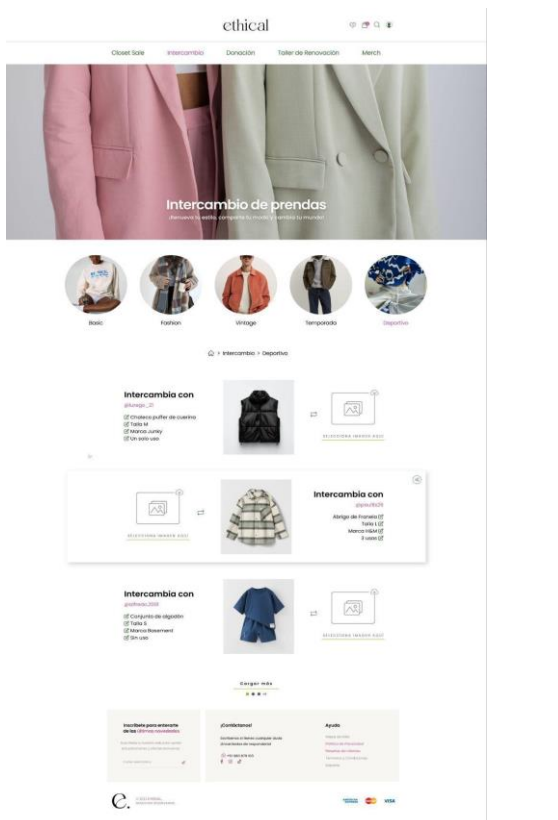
ethical

Closet Sale Intercambio Donación Taller de Renovación Merch

Intercambio de prendas
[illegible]

Basic Fashion Vintage Temporada Deportivo

> Intercambio > Deportivo

Intercambia con
@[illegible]
Chaleco puffer de cuerina
Talla M
Marca Junky
Un solo uso

SELECCIONA IMAGEN AQUÍ

Intercambia con
@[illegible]
Abrigo de Franela
Talla L
Marca H&M
3 usos

SELECCIONA IMAGEN AQUÍ

Intercambia con
@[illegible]
Conjunto de algodón
Talla S
Marca Basement
Sin uso

SELECCIONA IMAGEN AQUÍ

Cargar más

Inscríbete para enterarte de las últimas novedades
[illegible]

¡Contáctanos!
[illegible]

Ayuda
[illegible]

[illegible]

VISA